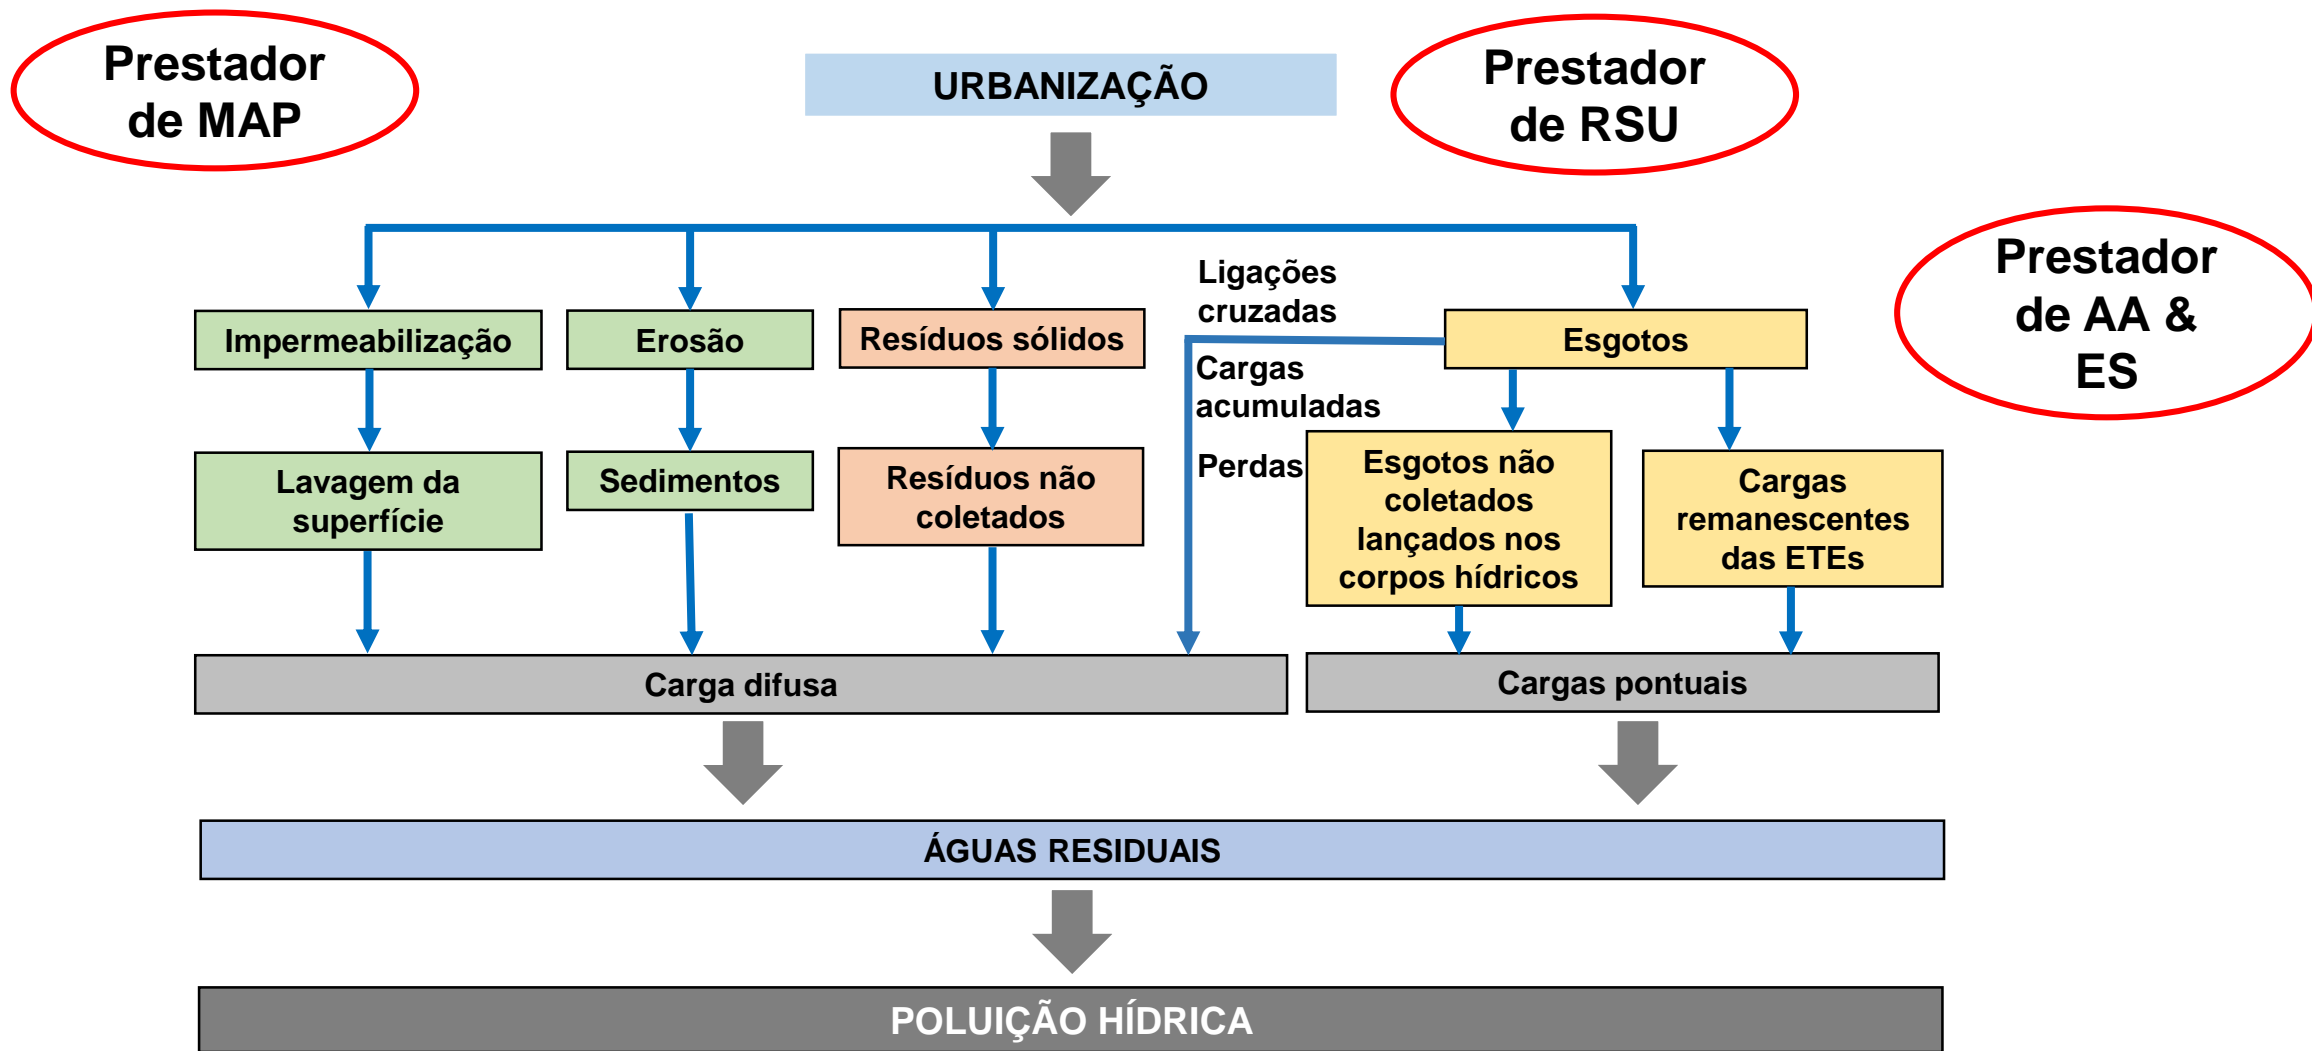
Prestador de MAP

URBANIZAÇÃO

Prestador de RSU

Prestador de AA & ES

Impermeabilização

Erosão

Resíduos sólidos

Ligações cruzadas

Esgotos

Cargas acumuladas

Perdas

Lavagem da superfície

Sedimentos

Resíduos não coletados

Esgotos não coletados lançados nos corpos hídricos

Cargas remanescentes das ETEs

Carga difusa

Cargas pontuais

ÁGUAS RESIDUAIS

POLUIÇÃO HÍDRICA